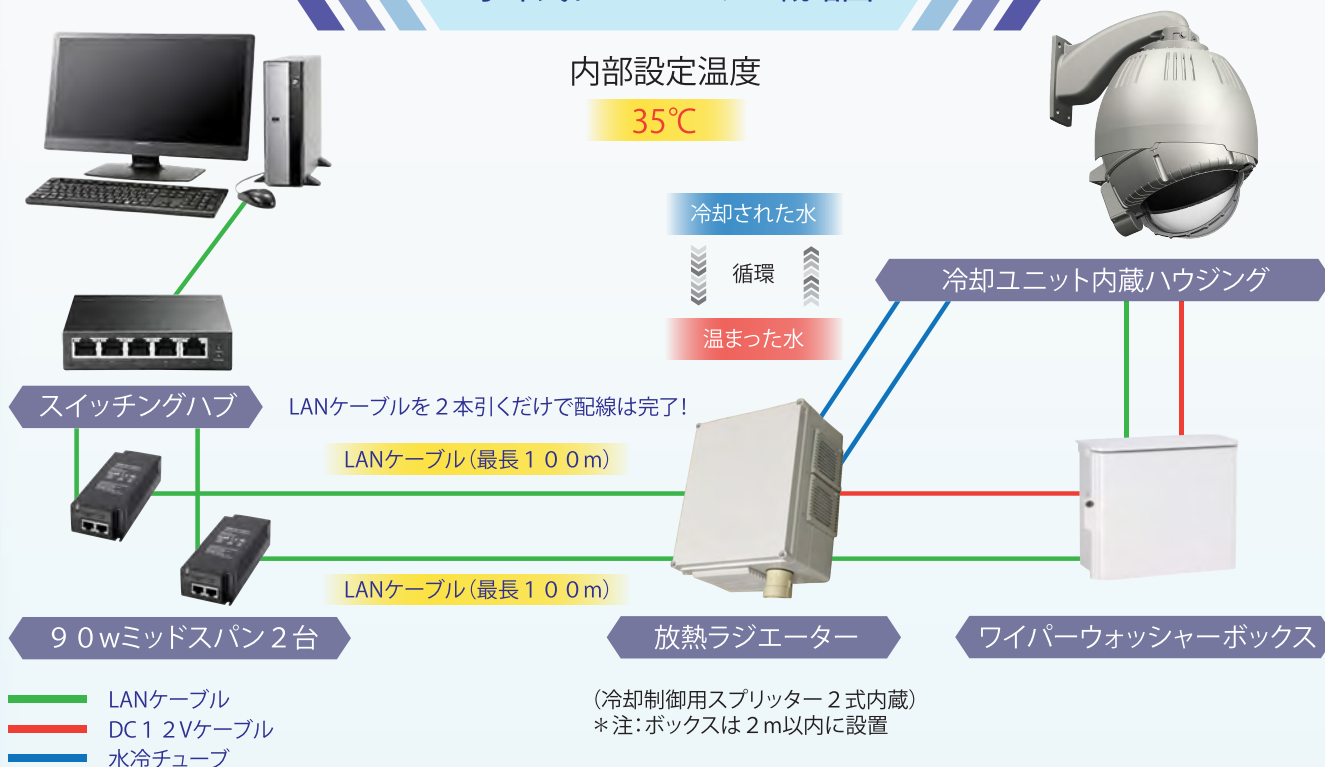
内部設定温度

35℃

冷却された水

循環

温まった水

冷却ユニット内蔵ハウジング

スイッチングハブ

LANケーブルを２本引くだけで配線は完了！

LANケーブル（最長１００m）

LANケーブル（最長１００m）

９０wミッドスパン２台

放熱ラジエーター

ワイパーウォッシャーボックス

LANケーブル
DC１２Vケーブル
水冷チューブ

（冷却制御用スプリッター２式内蔵）
＊注：ボックスは２m以内に設置